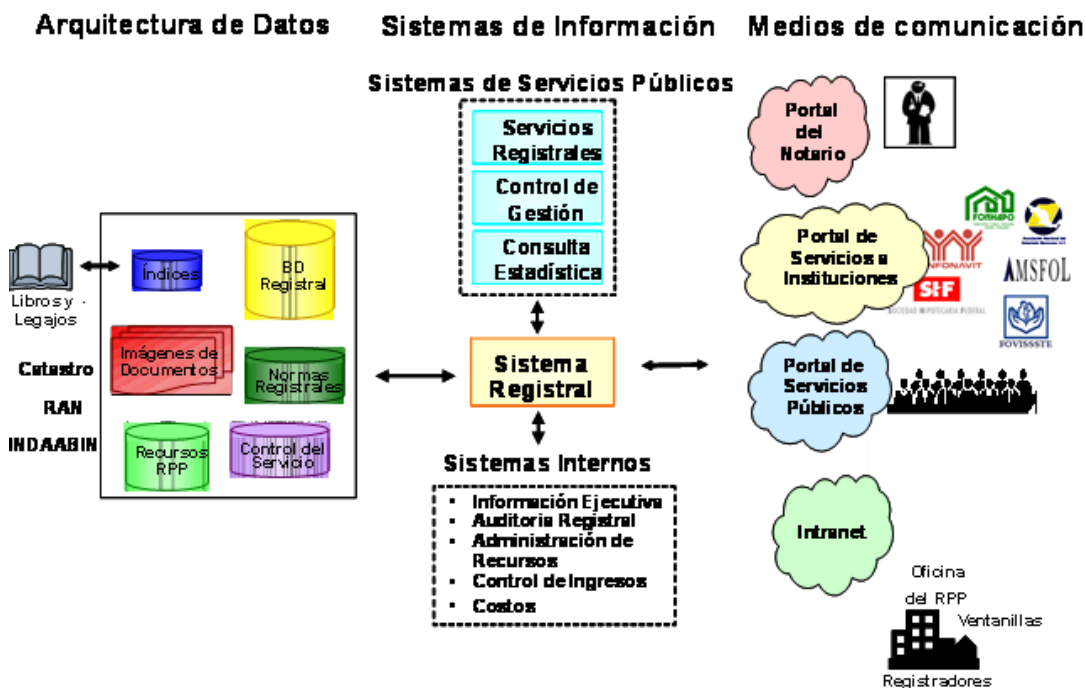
Arquitectura de Datos

Sistemas de Información

Medios de comunicación

Sistemas de Servicios Públicos

Servicios Registrales

Control de Gestión

Consulta Estadística

Libros y Legajos

Índices

BD Registral

Imágenes de Documentos

Normas Registrales

Recursos RPP

Control del Servicio

Catastro

RAN

INDAABIN

Sistema Registral

Sistemas Internos

- Información Ejecutiva
- Auditoria Registral
- Administración de Recursos
- Control de Ingresos
- Costos

Portal del Notario

Portal de Servicios a Instituciones

FONHAPO

INFONAVIT

SHF

SOCIEDAD HIPOTECARIA FEDERAL

AMSFOL

FOVISSSTE

Portal de Servicios Públicos

Intranet

Oficina del RPP

Ventanillas

Registradores